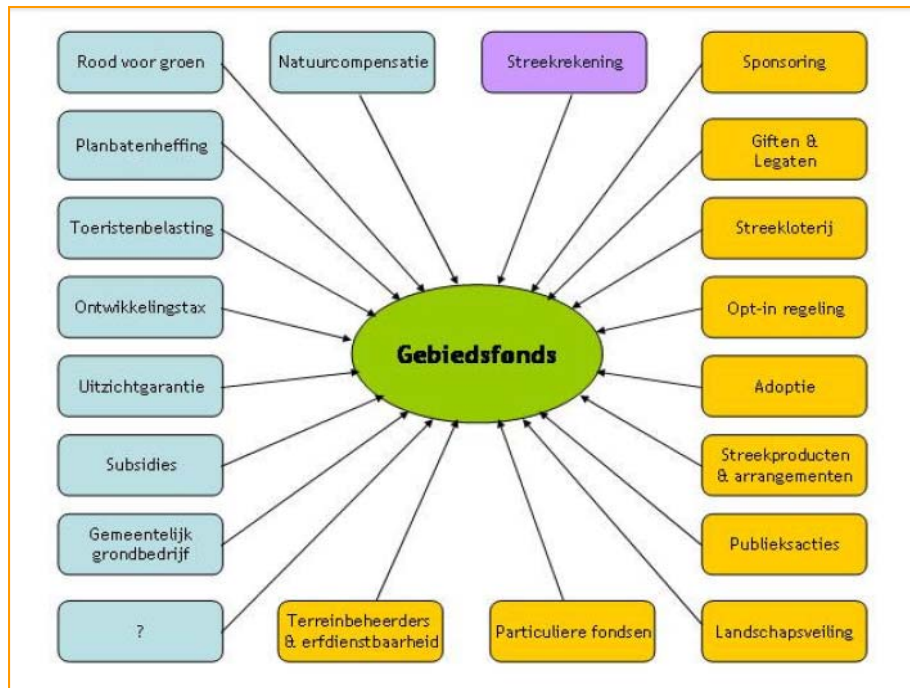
Rood voor groen

Natuurcompensatie

Streekrekening

Sponsoring

Planbatenheffing

Giften & Legaten

Toeristenbelasting

Streekloterij

Ontwikkelingstax

Opt-in regeling

Gebiedsfonds

Uitzichtgarantie

Adoptie

Subsidies

Streekproducten & arrangementen

Gemeentelijk grondbedrijf

Publieksacties

?

Terreinbeheerders & erfdienstbaarheid

Particuliere fondsen

Landschapsveiling